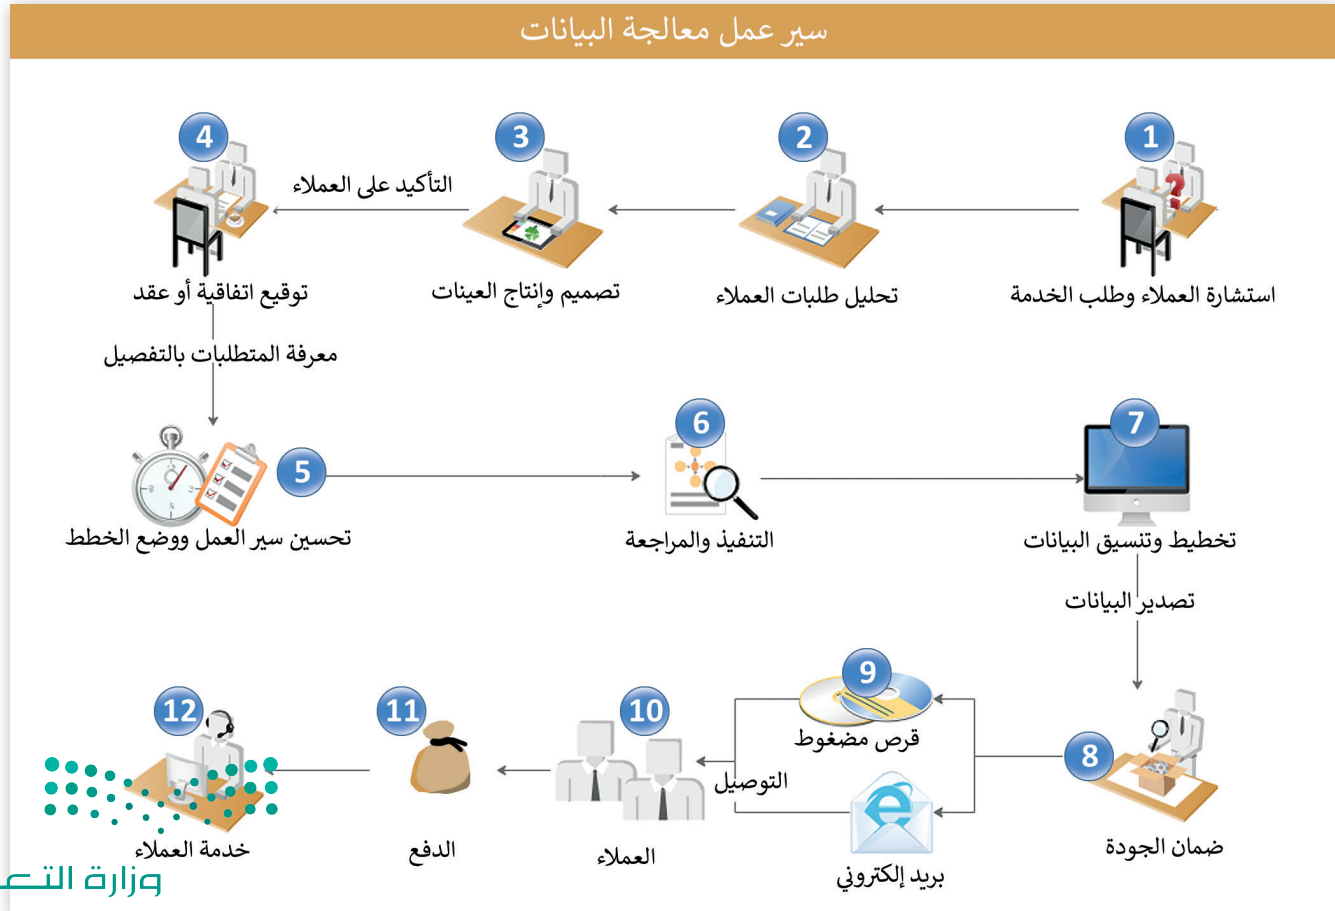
سير عمل معالجة البيانات

1
استشارة العملاء وطلب الخدمة

2
تحليل طلبات العملاء

3
تصميم وإنتاج العينات

التأكيد على العملاء

4
توقيع اتفاقية أو عقد

معرفة المتطلبات بالتفصيل

5
تحسين سير العمل ووضع الخطط

6
التنفيذ والمراجعة

7
تخطيط وتنسيق البيانات

تصدير البيانات

8
ضمان الجودة

9
قرص مضغوط

بريد إلكتروني

التوصيل

10
العملاء

11
الدفع

12
خدمة العملاء

وزارة التـ